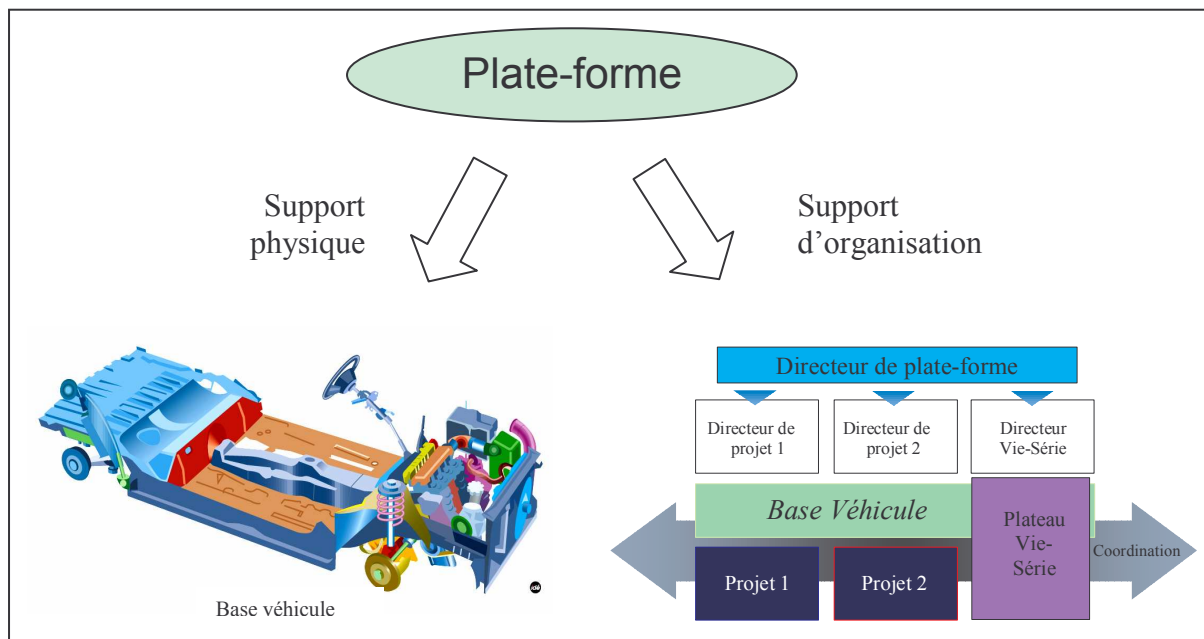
Plate-forme

Support physique

Support d'organisation

Base véhicule

Directeur de plate-forme

Directeur de projet 1

Directeur de projet 2

Directeur Vie-Série

Base Véhicule

Plateau Vie-Série

Coordination

Projet 1

Projet 2